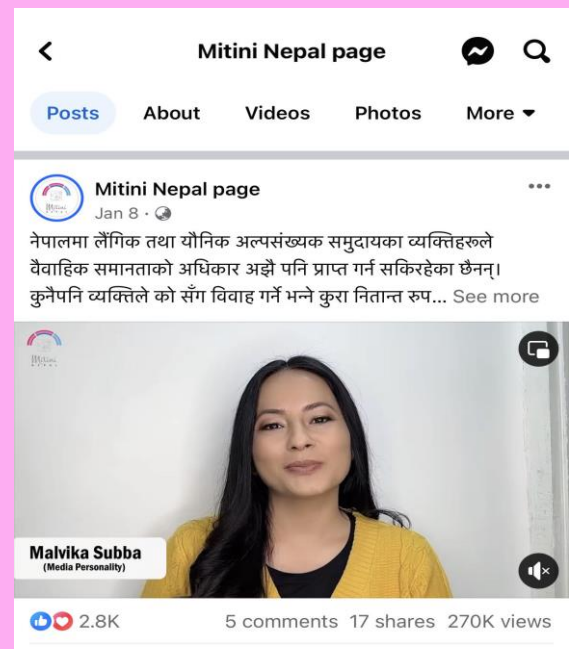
Mitini Nepal page

Posts About Videos Photos More

Mitini Nepal page
Jan 8 ·

नेपालमा लैंगिक तथा यौनिक अल्पसंख्यक समुदायका व्यक्तिहरूले वैवाहिक समानताको अधिकार अझै पनि प्राप्त गर्न सकिरहेका छैनन्। कुनैपनि व्यक्तिले को सँग विवाह गर्ने भन्ने कुरा नितान्त रुप... See more

Mitini

Malvika Subba
(Media Personality)

2.8K 5 comments 17 shares 270K views